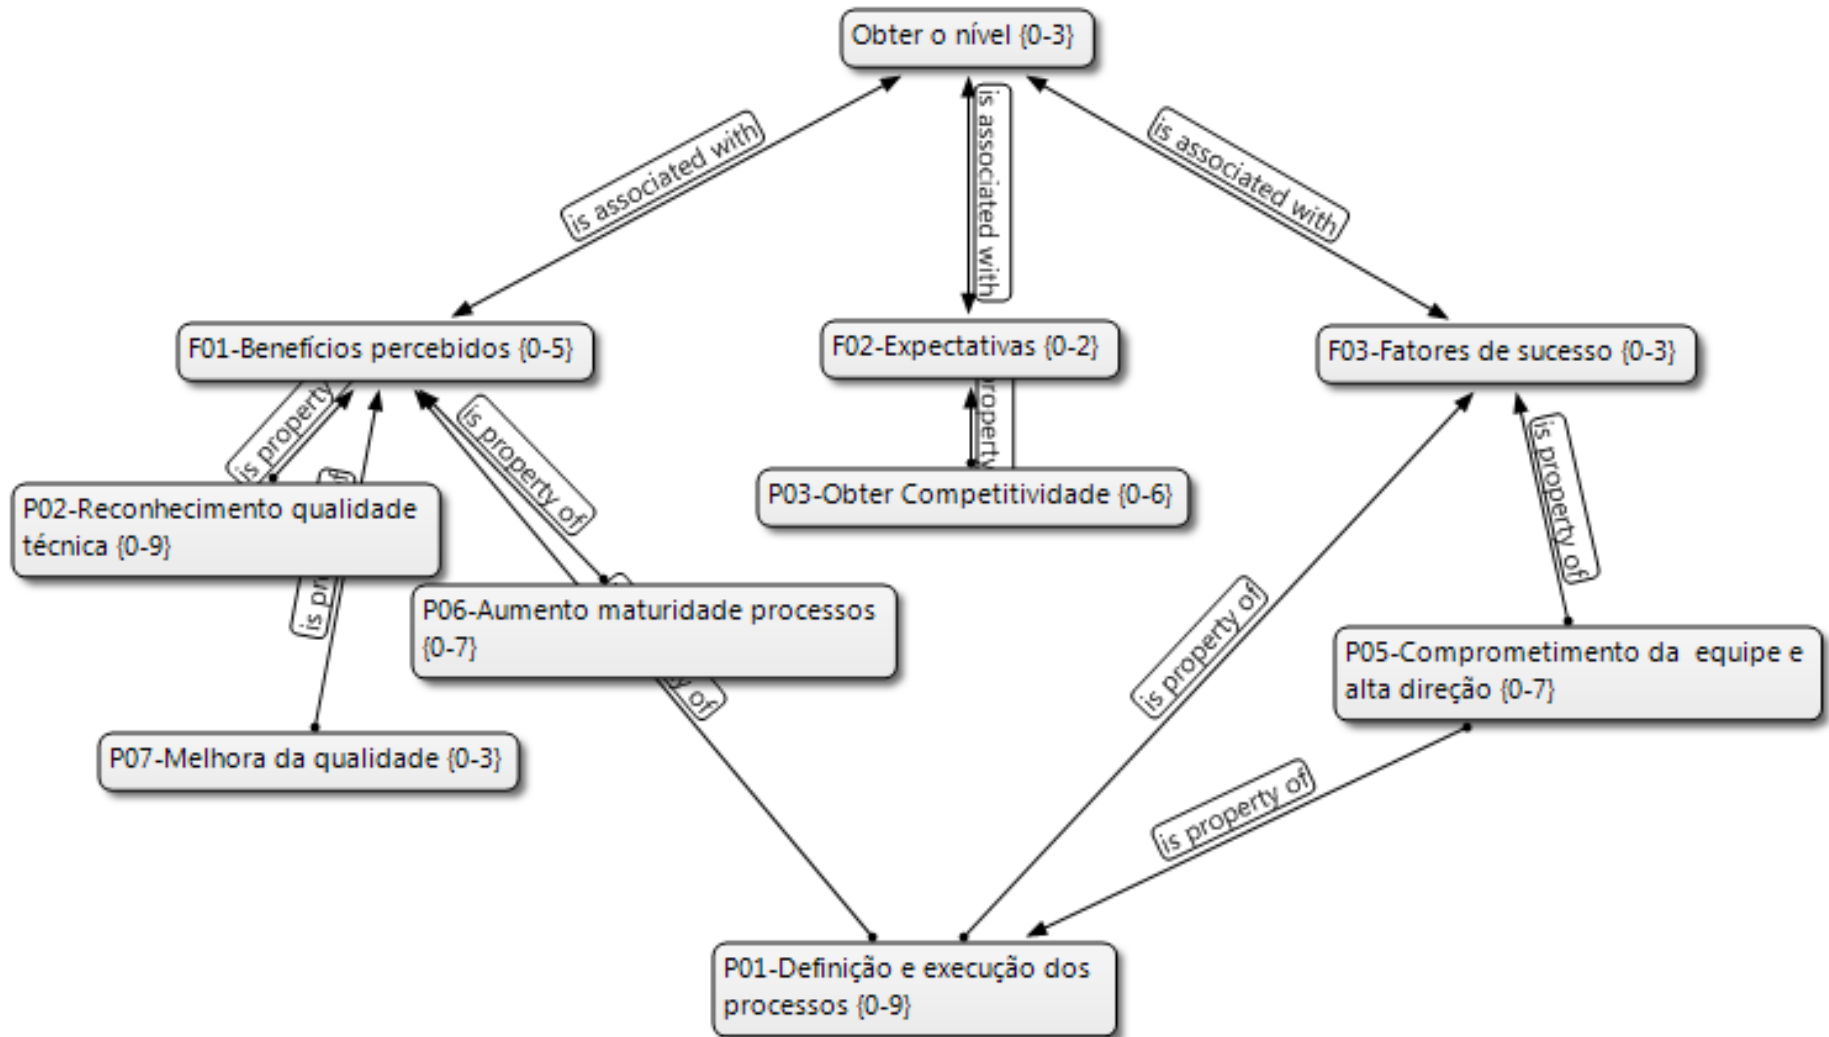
Obter o nível {0-3}

is associated with

is associated with

is associated with

F01-Benefícios percebidos {0-5}

F02-Expectativas {0-2}

F03-Fatores de sucesso {0-3}

is property

property

P02-Reconhecimento qualidade técnica {0-9}

is property of

P03-Obter Competitividade {0-6}

is property of

is pr

P06-Aumento maturidade processos {0-7}

is property of

P05-Comprometimento da equipe e alta direção {0-7}

P07-Melhora da qualidade {0-3}

is property of

P01-Definição e execução dos processos {0-9}